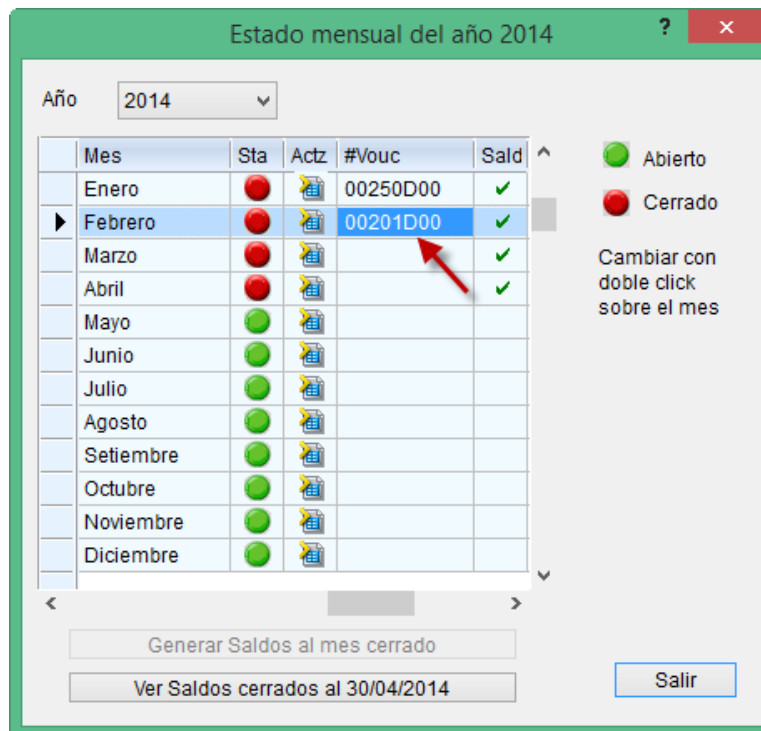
Estado mensual del año 2014

?

✕

Año 2014

| Mes | Sta | Actz | #Vouc | Sald |
|---|---|---|---|---|
| Enero | | | 00250D00 | ✔ |
| Febrero | | | 00201D00 | ✔ |
| Marzo | | | | ✔ |
| Abril | | | | ✔ |
| Mayo | | | | |
| Junio | | | | |
| Julio | | | | |
| Agosto | | | | |
| Setiembre | | | | |
| Octubre | | | | |
| Noviembre | | | | |
| Diciembre | | | | |

Abierto

Cerrado

Cambiar con doble click sobre el mes

Generar Saldos al mes cerrado

Ver Saldos cerrados al 30/04/2014

Salir